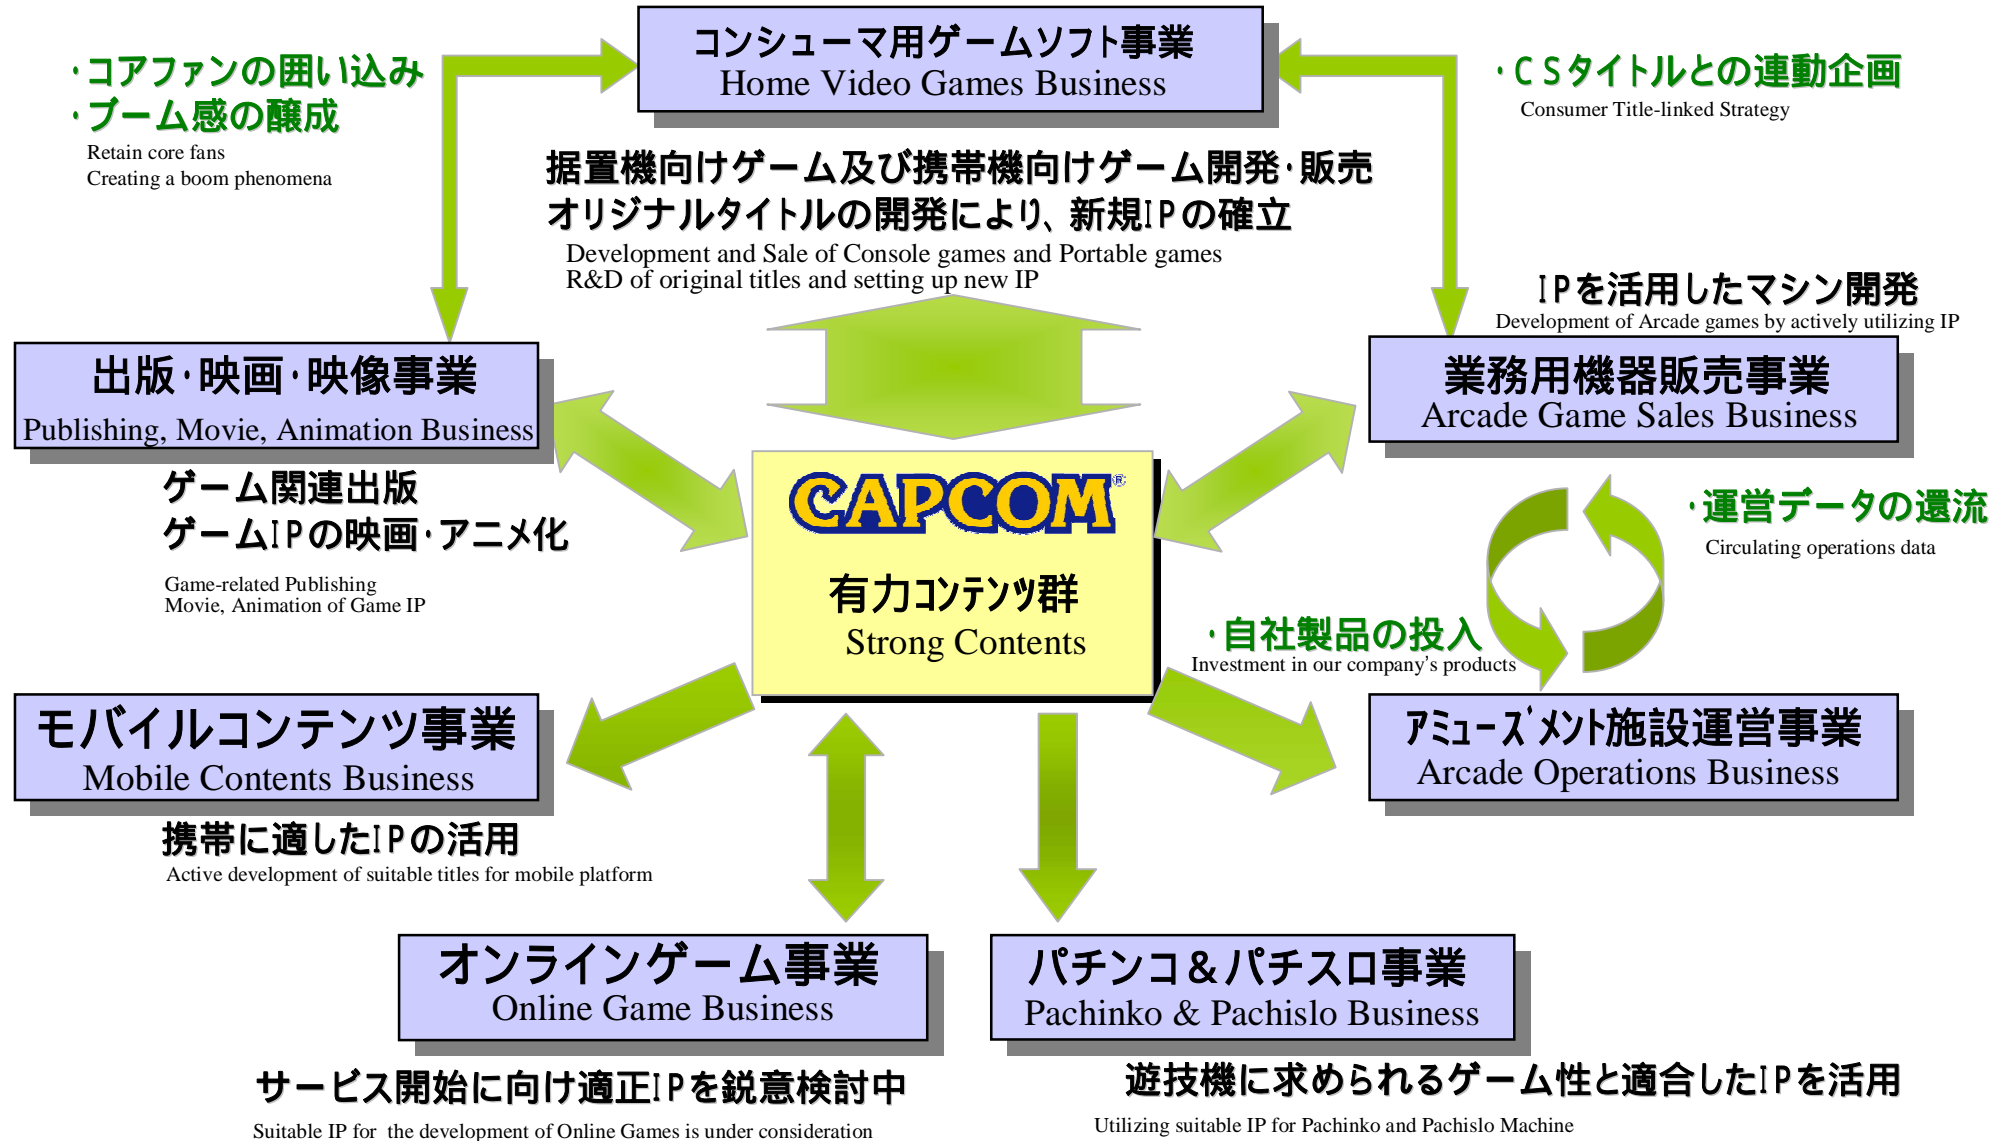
コンシューマ用ゲームソフト事業
Home Video Games Business

・コアファンの囲い込み
・ブーム感の醸成
Retain core fans
Creating a boom phenomena

・ＣＳタイトルとの連動企画
Consumer Title-linked Strategy

据置機向けゲーム及び携帯機向けゲーム開発・販売
オリジナルタイトルの開発により、新規ＩＰの確立
Development and Sale of Console games and Portable games
R&D of original titles and setting up new IP

ＩＰを活用したマシン開発
Development of Arcade games by actively utilizing IP

出版・映画・映像事業
Publishing, Movie, Animation Business

業務用機器販売事業
Arcade Game Sales Business

ゲーム関連出版
ゲームＩＰの映画・アニメ化
Game-related Publishing
Movie, Animation of Game IP

CAPCOM®
有力コンテンツ群
Strong Contents

・運営データの還流
Circulating operations data

・自社製品の投入
Investment in our company's products

モバイルコンテンツ事業
Mobile Contents Business

アミューズメント施設運営事業
Arcade Operations Business

携帯に適したＩＰの活用
Active development of suitable titles for mobile platform

オンラインゲーム事業
Online Game Business

パチンコ＆パチスロ事業
Pachinko & Pachislo Business

サービス開始に向け適正ＩＰを鋭意検討中
Suitable IP for the development of Online Games is under consideration

遊技機に求められるゲーム性と適合したＩＰを活用
Utilizing suitable IP for Pachinko and Pachislo Machine